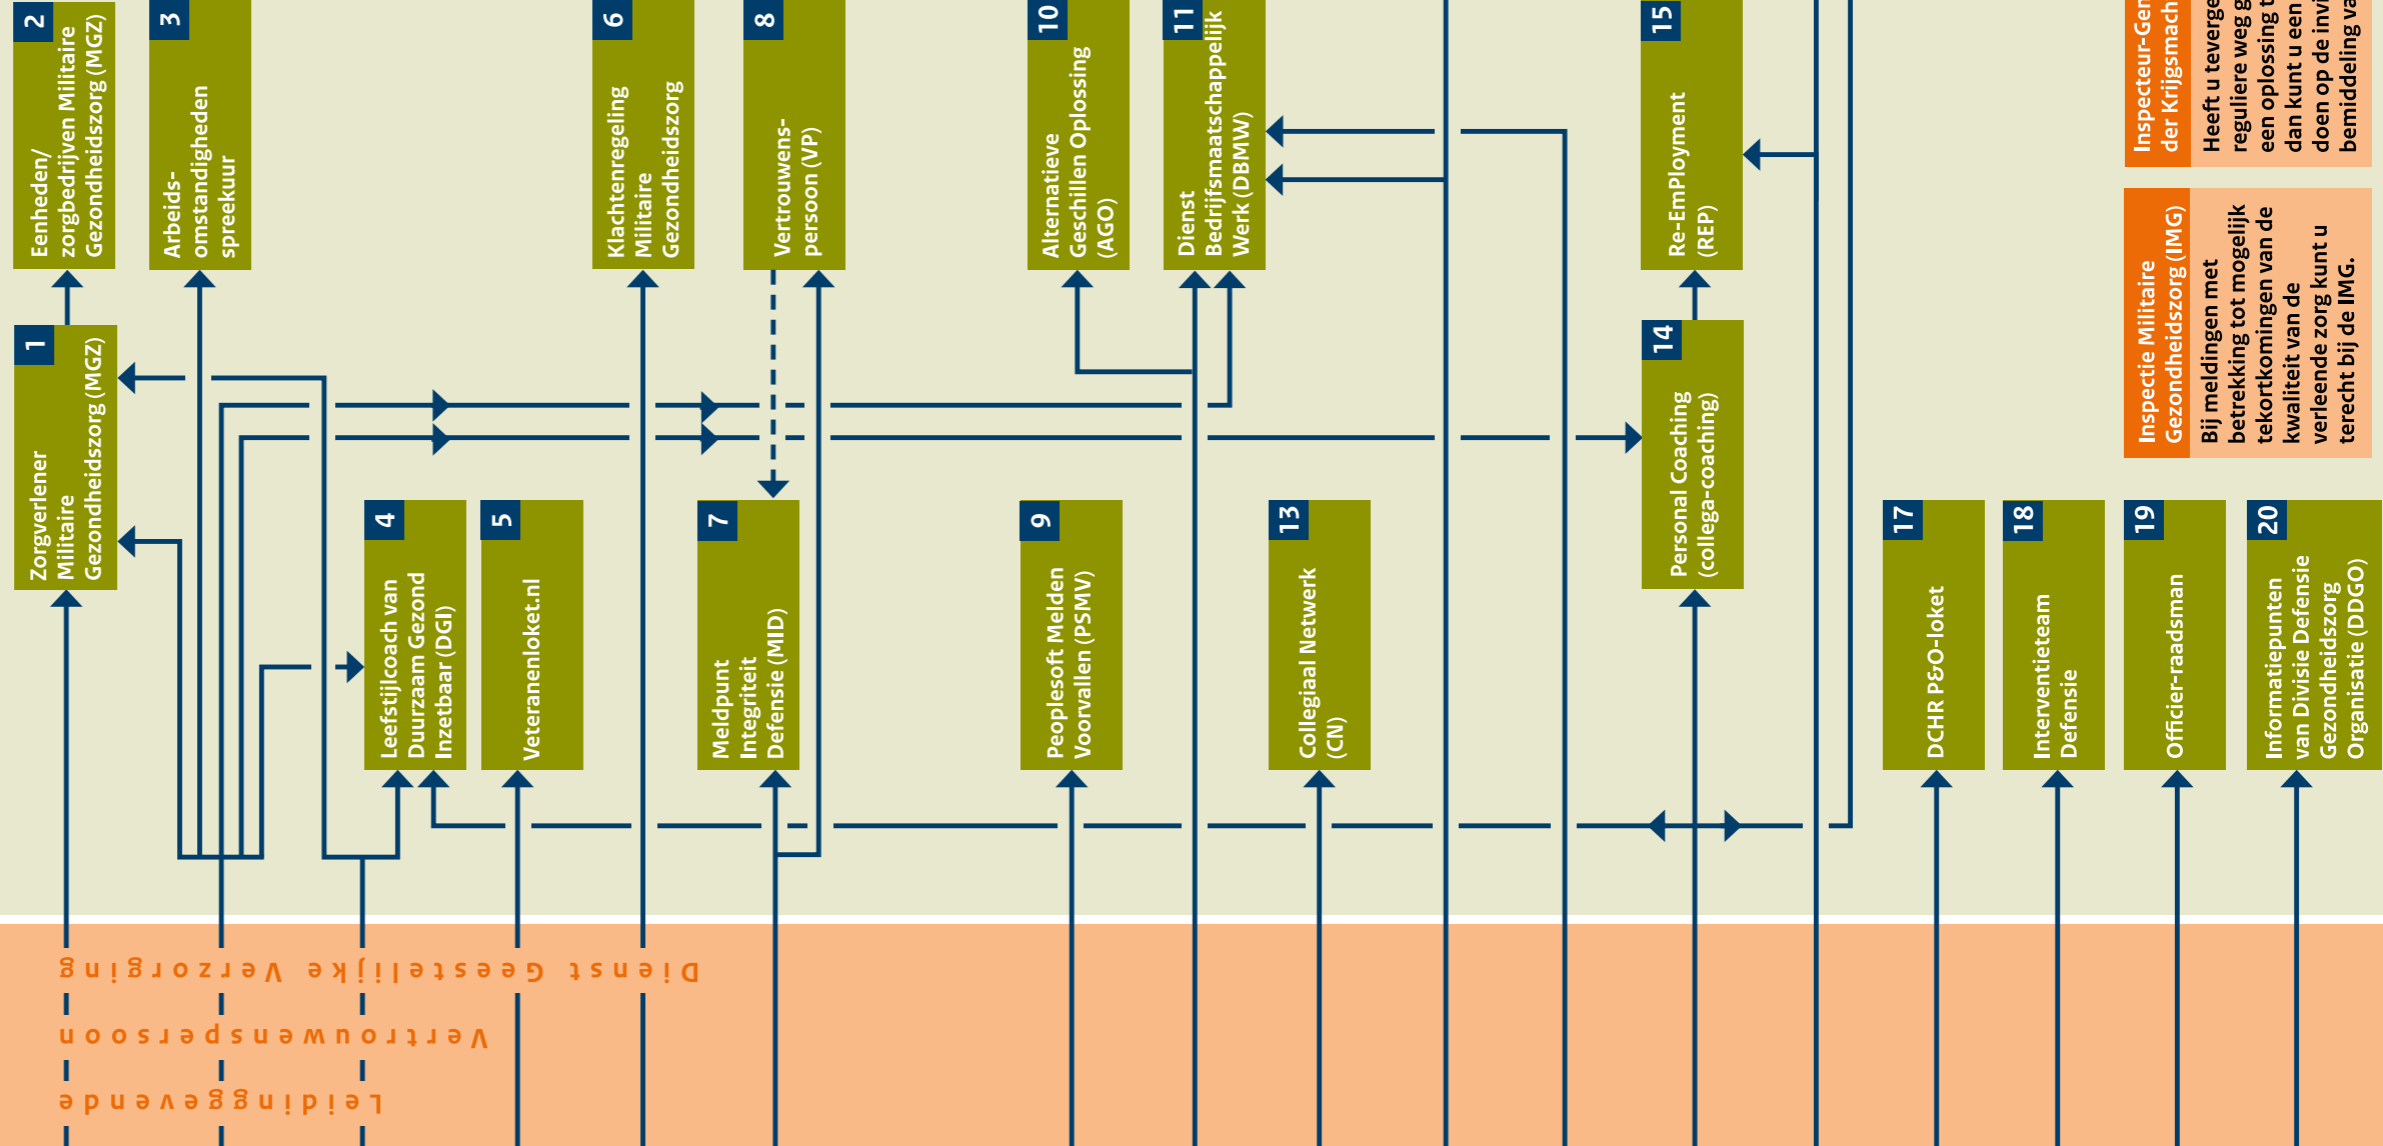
2
Eenheden/ zorgbedrijven Militaire Gezondheidszorg (MGZ)

3
Arbeids- omstandigheden spreekuur

6
Klachtenregeling Militaire Gezondheidszorg

8
Vertrouwens- persoon (VP)

10
Alternatieve Geschillen Oplossing (AGO)

11
Dienst Bedrijfsmaatschappelijk Werk (DBMW)

15
Re-EmPloyment (REP)

Inspecteur-Gen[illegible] der Krijgsmach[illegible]
Heeft u teverge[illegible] reguliere weg g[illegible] een oplossing t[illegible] dan kunt u een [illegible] doen op de inv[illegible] bemiddeling va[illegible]

Inspectie Militaire Gezondheidszorg (IMG)
Bij meldingen met betrekking tot mogelijk tekortkomingen van de kwaliteit van de verleende zorg kunt u terecht bij de IMG.

1
Zorgverlener Militaire Gezondheidszorg (MGZ)

14
Personal Coaching (collega-coaching)

4
Leefstijlcoach van Duurzaam Gezond Inzetbaar (DGI)

5
Veteranenloket.nl

7
Meldpunt Integriteit Defensie (MID)

9
Peoplesoft Melden Voorvallen (PSMV)

13
Collegiaal Netwerk (CN)

17
DCHR P&O-loket

18
Interventieteam Defensie

19
Officier-raadsman

20
Informatiepunten van Divisie Defensie Gezondheidszorg Organisatie (DDGO)

Dienst Geestelijke Verzorging
Vertrouwenspersoon
Leidinggevende